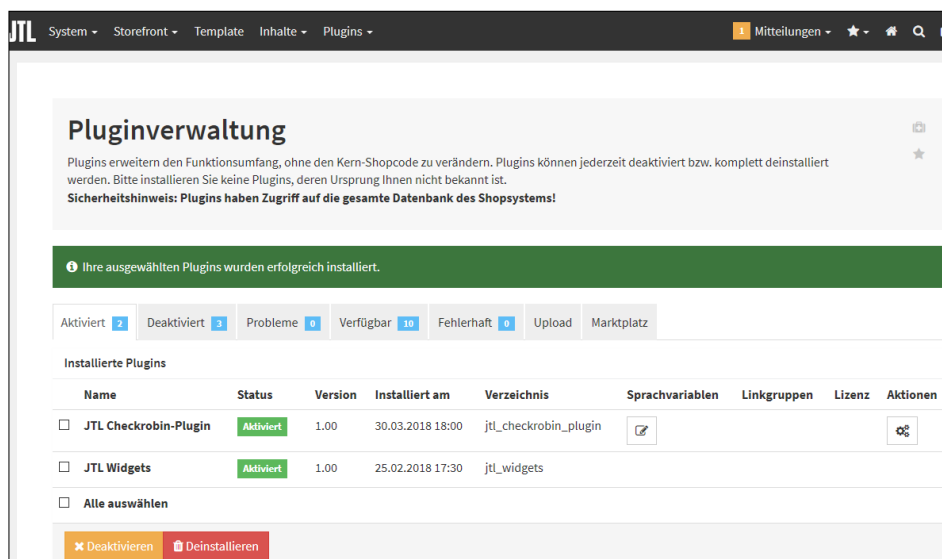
JTL System ▾ Storefront ▾ Template Inhalte ▾ Plugins ▾ 1 Mitteilungen ▾

Pluginverwaltung

Plugins erweitern den Funktionsumfang, ohne den Kern-Shopcode zu verändern. Plugins können jederzeit deaktiviert bzw. komplett deinstalliert werden. Bitte installieren Sie keine Plugins, deren Ursprung Ihnen nicht bekannt ist.
Sicherheitshinweis: Plugins haben Zugriff auf die gesamte Datenbank des Shopsystems!

Ihre ausgewählten Plugins wurden erfolgreich installiert.

Aktiviert 2 | Deaktiviert 3 | Probleme 0 | Verfügbar 10 | Fehlerhaft 0 | Upload | Marktplatz

Installierte Plugins

| | Name | Status | Version | Installiert am | Verzeichnis | Sprachvariablen | Linkgruppen | Lizenz | Aktionen |
|---|---|---|---|---|---|---|---|---|---|
| ☐ | JTL Checkrobin-Plugin | Aktiviert | 1.00 | 30.03.2018 18:00 | jtl_checkrobin_plugin | | | | |
| ☐ | JTL Widgets | Aktiviert | 1.00 | 25.02.2018 17:30 | jtl_widgets | | | | |
| ☐ | Alle auswählen | | | | | | | | |

Deaktivieren Deinstallieren